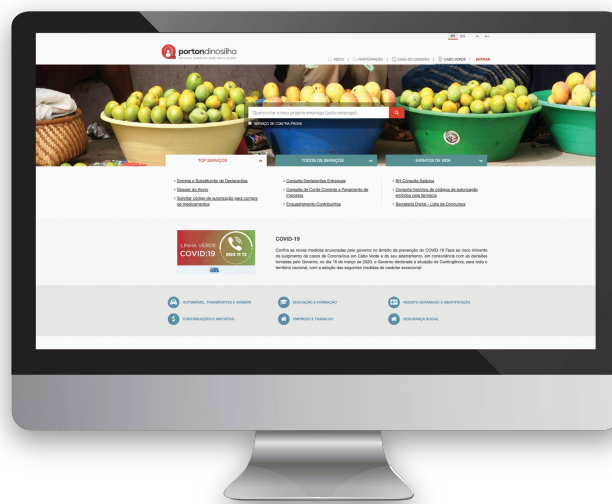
portondinosilha
serviços públicos mais perto de si

PT EN FR AL

INÍCIO | NOTIFICAÇÕES | CASA DO CIDADÃO | CABO VERDE | ENTRAR

Quero criar o meu próprio emprego (auto-emprego)

SERVIÇO DE CONTRA PROVA

TOP SERVIÇOS

TODOS OS SERVIÇOS

EVENTOS DE VIDA

> Entrega e Substituição de Declarações

> Dossier do Aluno

> Solicitar código de autorização para compra de medicamentos

> Consulta Declarações Entregues

> Consulta de Conta Corrente e Pagamento de Impostos

> Enquadramento Contribuintes

> RH Consulta Salário

> Consulta histórico de códigos de autorização emitidos pela farmácia

> Secretaria Digital - Lista de Concursos

LINHA VERDE
COVID:19
800 11 12

COVID-19

Confira as novas medidas anunciadas pelo governo no âmbito da prevenção do COVID-19 Face ao risco iminente de surgimento de casos de Coronavírus em Cabo Verde e do seu alastramento, em consonância com as decisões tomadas pelo Governo, no dia 18 de março de 2020, o Governo declarou a situação de Contingência, para todo o território nacional, com a adoção das seguintes medidas de caráter excecional:

AUTOMÓVEL, TRANSPORTES E VIAGENS

EDUCAÇÃO E FORMAÇÃO

REGISTO NOTARIADO E IDENTIFICAÇÃO

CONTRIBUIÇÕES E IMPOSTOS

EMPREGO E TRABALHO

SEGURANÇA SOCIAL